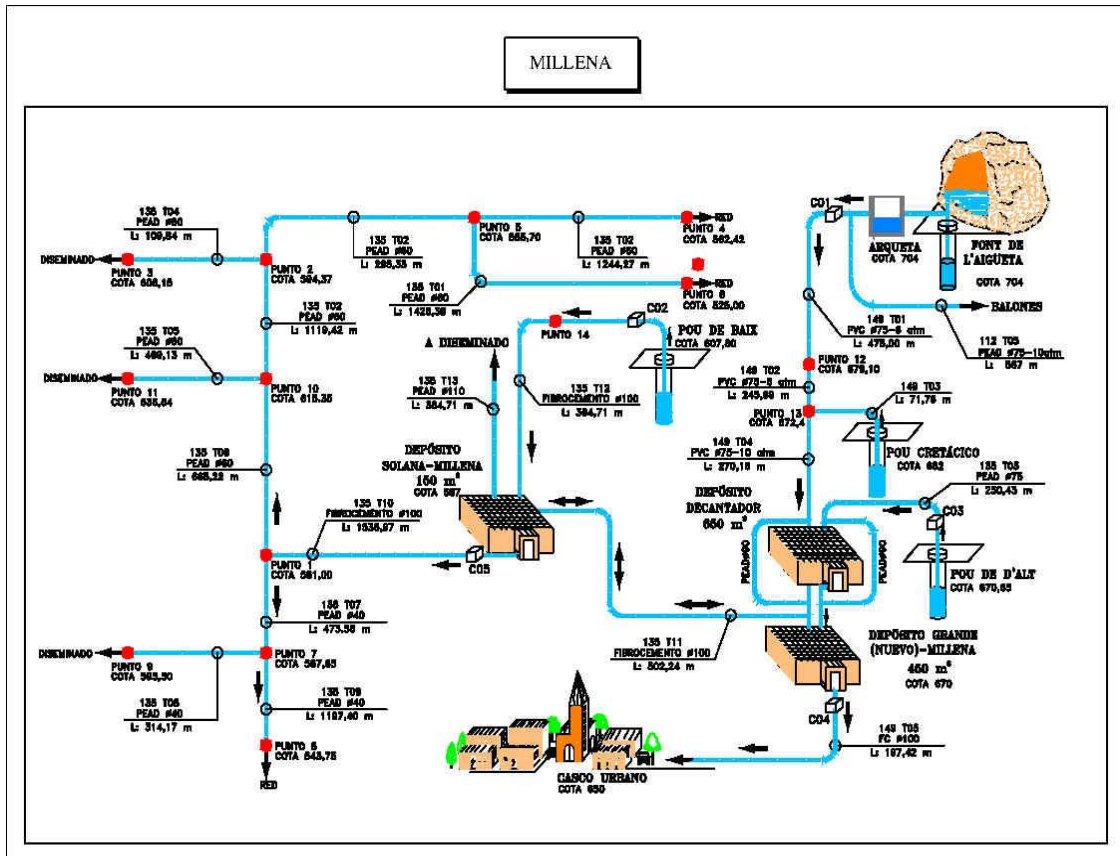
MILLENA

135 T04
PEAD #60
L: 109,54 m

DISEMINADO
PUNTO 3
COTA 608,15

PUNTO 2
COTA 584,37

135 T02
PEAD #60
L: 285,33 m

PUNTO 5
COTA 565,70

135 T02
PEAD #60
L: 1244,27 m

PUNTO 4
COTA 562,42
RED

135 T01
PEAD #60
L: 1428,38 m

PUNTO 6
COTA 525,00
RED

C01
ARQUETA
COTA 704
FONT DE L'AIGUETA
COTA 704

149 T01
PVC #75-6 atm
L: 475,00 m

BALONES

112 T05
PEAD #75-10atm
L: 567 m

135 T02
PEAD #60
L: 1119,42 m

135 T05
PEAD #60
L: 489,13 m

DISEMINADO
PUNTO 11
COTA 636,64

PUNTO 10
COTA 615,35

PUNTO 14
C02
POU DE BAIX
COTA 607,60

A DISEMINADO

135 T13
PEAD #110
L: 384,71 m

135 T12
FIBROCEMENTO #100
L: 384,71 m

PUNTO 12
COTA 679,10

149 T02
PVC #75-6 atm
L: 245,69 m

PUNTO 13
COTA 672,4

149 T03
L: 71,78 m

149 T04
PVC #75-10 atm
L: 270,18 m

POU CRETÁCICO
COTA 662

135 T08
PEAD #60
L: 665,22 m

DEPÓSITO
SOLANA-MILLENA
150 m³
COTA 587

DEPÓSITO
DECANTADOR
650 m³

135 T03
PEAD #75
L: 250,43 m

C03

135 T10
FIBROCEMENTO #100
L: 1536,97 m

PUNTO 1
COTA 561,00

C05

PEAD#90
PEAD#90

POU DE D'ALT
COTA 670,63

135 T07
PEAD #40
L: 473,38 m

DISEMINADO
PUNTO 9
COTA 563,50

PUNTO 7
COTA 567,65

135 T11
FIBROCEMENTO #100
L: 502,24 m

DEPÓSITO GRANDE
(NUEVO)-MILLENA
450 m³
COTA 670

135 T09
PEAD #40
L: 1187,40 m

135 T06
PEAD #40
L: 314,17 m

PUNTO 8
COTA 543,75
RED

C04

149 T05
FC #100
L: 187,42 m

CASCO URBANO
COTA 650